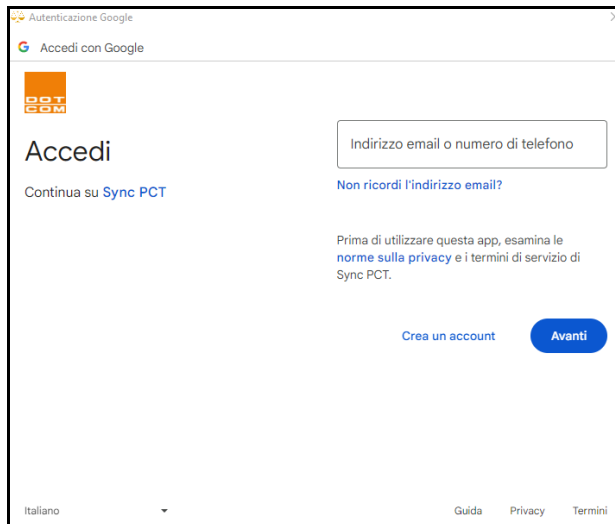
Autenticazione Google

G Accedi con Google

DOT COM

Accedi

Continua su Sync PCT

Indirizzo email o numero di telefono

Non ricordi l'indirizzo email?

Prima di utilizzare questa app, esamina le norme sulla privacy e i termini di servizio di Sync PCT.

Crea un account

Avanti

Italiano

Guida Privacy Termini